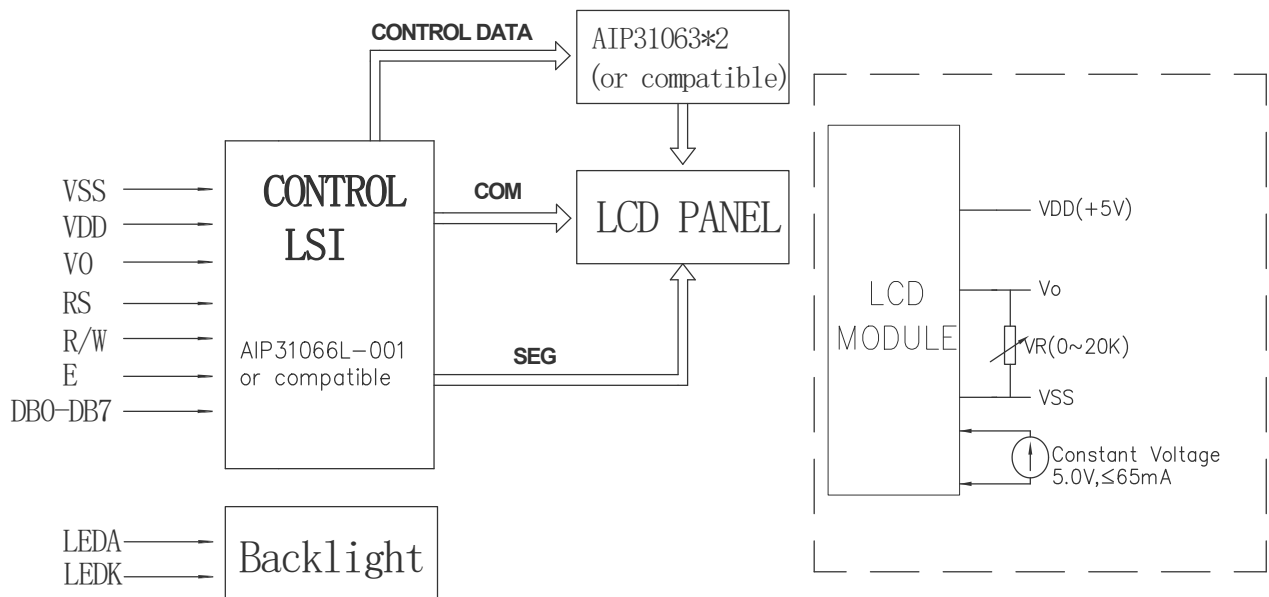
CONTROL DATA

AIP31063*2
(or compatible)

VSS
VDD
V0
RS
R/W
E
DB0-DB7

CONTROL
LSI

AIP31066L-001
or compatible

COM

LCD PANEL

SEG

LEDA
LEDK

Backlight

LCD
MODULE

VDD(+5V)

Vo

VR(0~20K)

VSS

Constant Voltage
5.0V,≤65mA